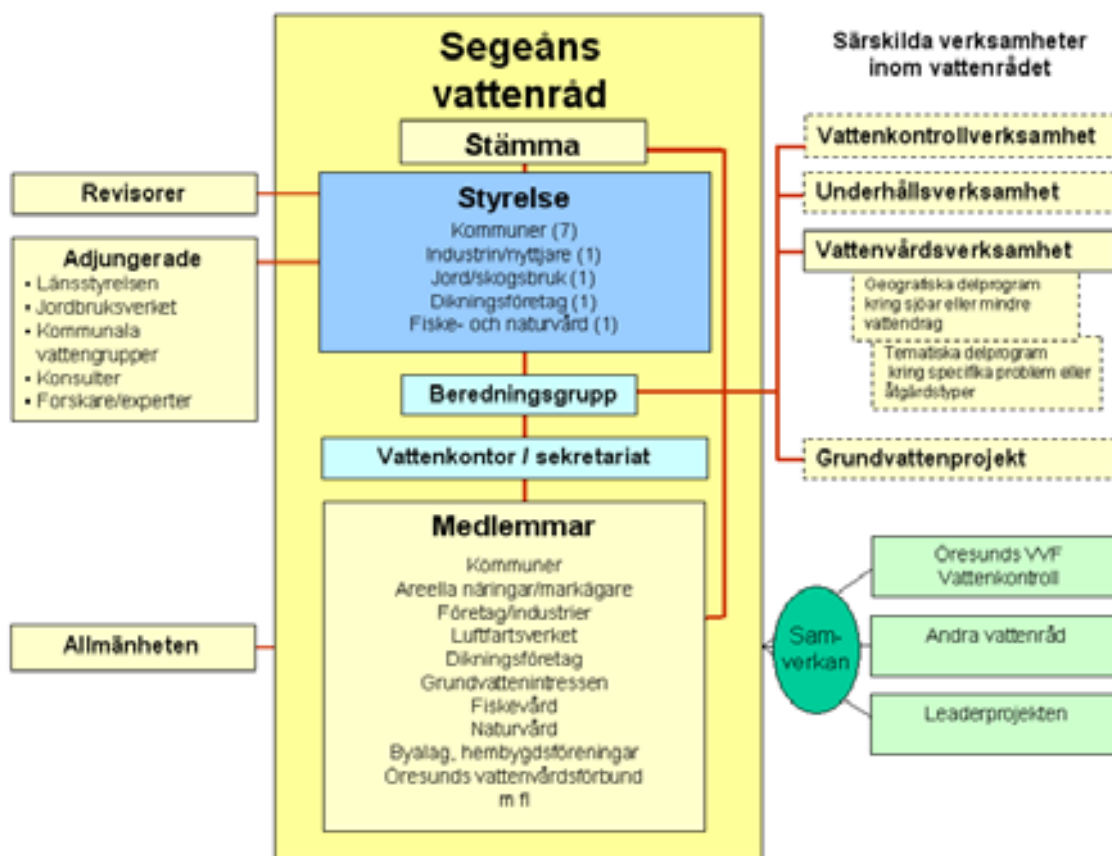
Segeåns vattenråd

Stämma

Styrelse
Kommuner (7)
Industrin/nyttjare (1)
Jord/skogsbruk (1)
Dikningsföretag (1)
Fiske- och naturvård (1)

Beredningsgrupp

Vattenkontor / sekretariat

Medlemmar
Kommuner
Areella näringar/markägare
Företag/industrier
Luftfartsverket
Dikningsföretag
Grundvattenintressen
Fiskevård
Naturvård
Byalag, hembygdsföreningar
Öresunds vattenvårdsförbund
m fl

Revisorer

Adjungerade
• Länsstyrelsen
• Jordbruksverket
• Kommunala vattengrupper
• Konsulter
• Forskare/experter

Allmänheten

Särskilda verksamheter inom vattenrådet

Vattenkontrollverksamhet

Underhållsverksamhet

Vattenvårdsverksamhet

Geografiska delprogram kring sjöar eller mindre vattendrag

Tematiska delprogram kring specifika problem eller åtgärdstyper

Grundvattenprojekt

Sam-verkan

Öresunds VVF Vattenkontroll

Andra vattenråd

Leaderprojekten